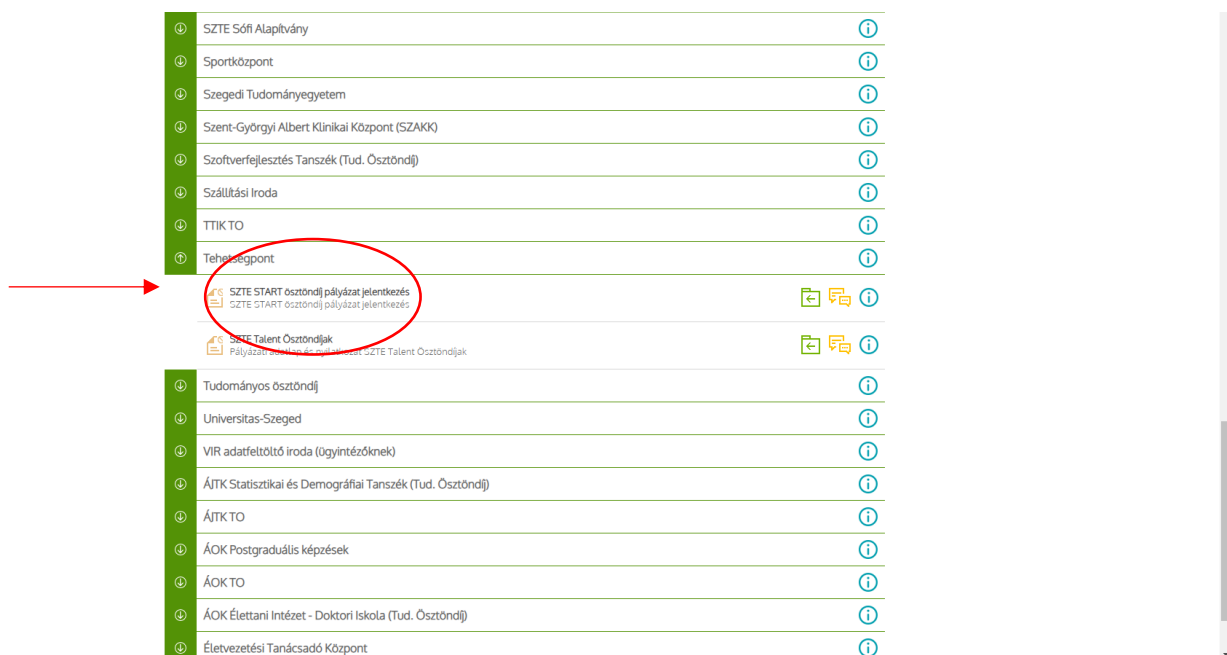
SZTE Sófi Alapítvány

Sportközpont

Szegedi Tudományegyetem

Szent-Györgyi Albert Klinikai Központ (SZAKK)

Szoftverfejlesztés Tanszék (Tud. Ösztöndíj)

Szállítási Iroda

TTIK TO

Tehetségpont

SZTE START ösztöndíj pályázat jelentkezés
SZTE START ösztöndíj pályázat jelentkezés

SZTE Talent Ösztöndíjak
Pályázati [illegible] SZTE Talent Ösztöndíjak

Tudományos ösztöndíj

Universitas-Szeged

VIR adatfeltöltő iroda (ügyintézőknek)

ÁJTK Statisztikai és Demográfiai Tanszék (Tud. Ösztöndíj)

ÁJTK TO

ÁOK Postgraduális képzések

ÁOK TO

ÁOK Élettani Intézet - Doktori Iskola (Tud. Ösztöndíj)

Életvezetési Tanácsadó Központ